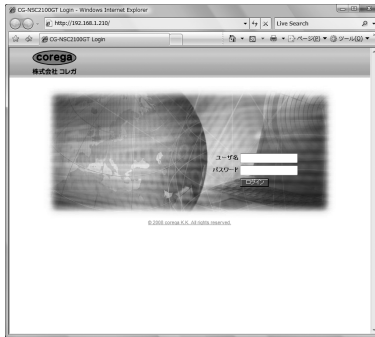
CG-NSC2100GT Login - Windows Internet Explorer

http://192.168.1.210/

Live Search

CG-NSC2100GT Login

ページ(P) ツール(O)

corega

株式会社 コレガ

ユーザ名

パスワード

ログイン

© 2008 corega K.K. All rights reserved.